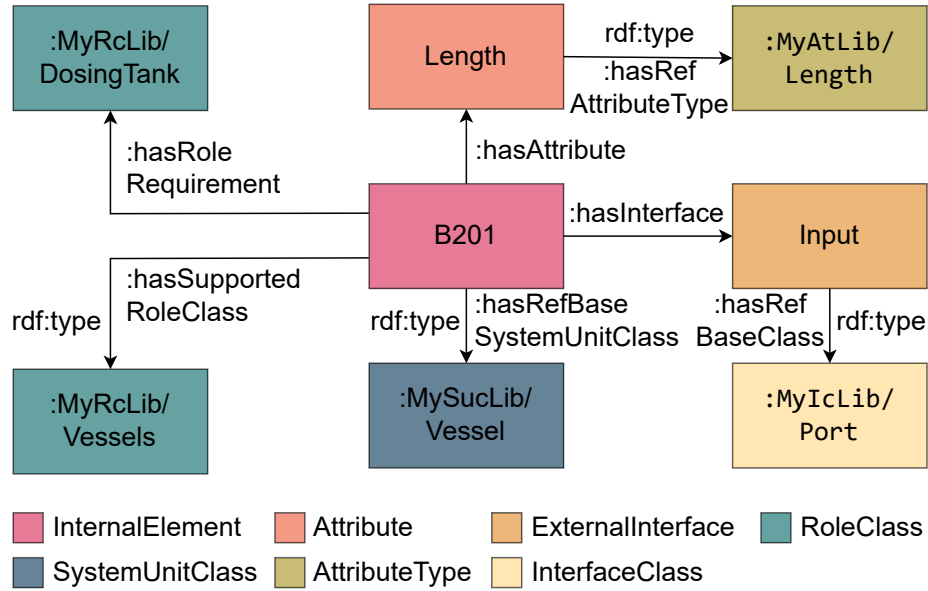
:MyRcLib/ DosingTank

Length

rdf:type

:hasRef AttributeType

:MyAtLib/ Length

:hasRole Requirement

:hasAttribute

B201

:hasInterface

Input

:hasSupported RoleClass

rdf:type

rdf:type

:hasRefBase SystemUnitClass

:hasRef BaseClass

rdf:type

:MyRcLib/ Vessels

:MySucLib/ Vessel

:MyIcLib/ Port

InternalElement Attribute ExternalInterface RoleClass

SystemUnitClass AttributeType InterfaceClass